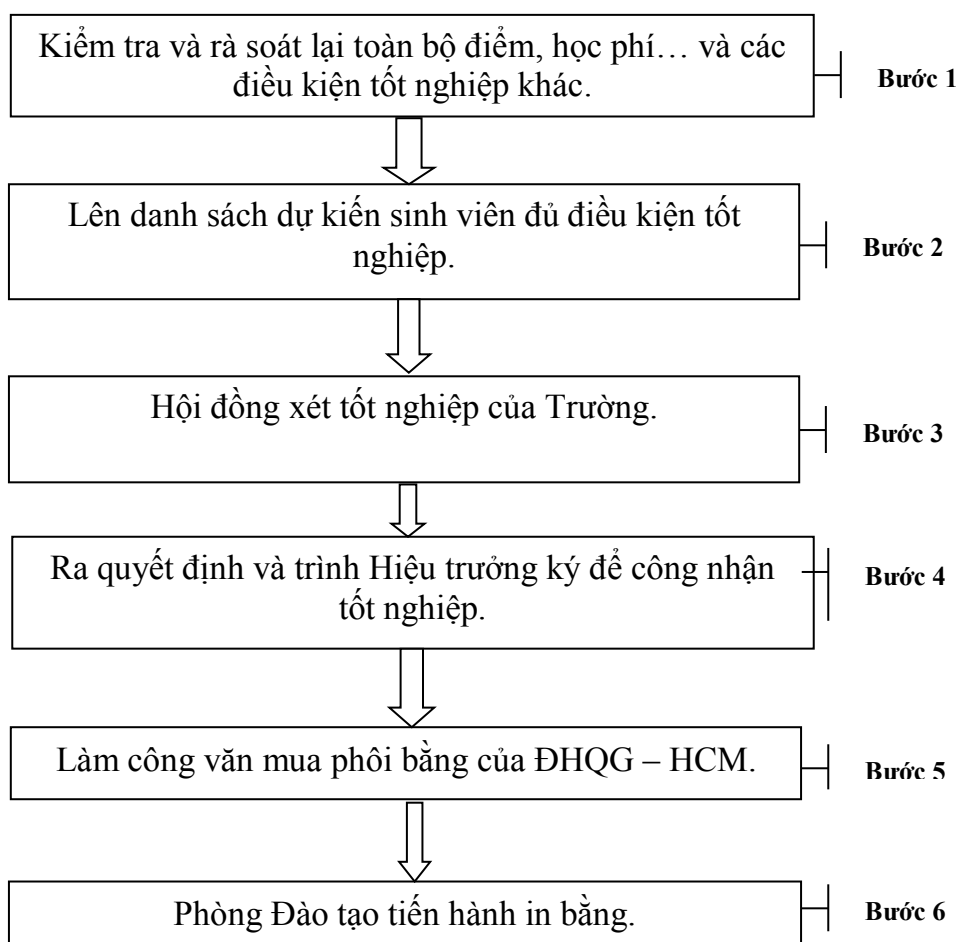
Kiểm tra và rà soát lại toàn bộ điểm, học phí… và các điều kiện tốt nghiệp khác.

Bước 1

Lên danh sách dự kiến sinh viên đủ điều kiện tốt nghiệp.

Bước 2

Hội đồng xét tốt nghiệp của Trường.

Bước 3

Ra quyết định và trình Hiệu trưởng ký để công nhận tốt nghiệp.

Bước 4

Làm công văn mua phôi bằng của ĐHQG – HCM.

Bước 5

Phòng Đào tạo tiến hành in bằng.

Bước 6